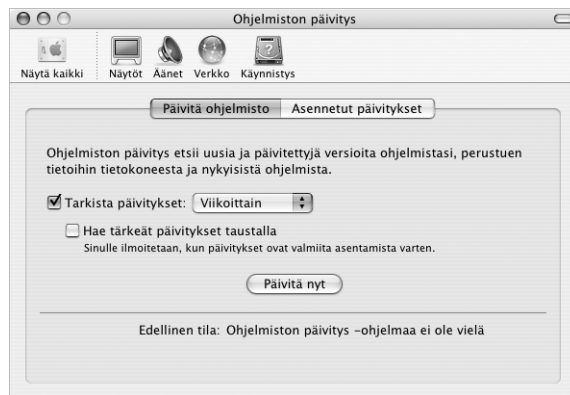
Ohjelmiston päivitys

Näytä kaikki | Näytöt | Äänet | Verkko | Käynnistys

Päivitä ohjelmisto | Asennetut päivitykset

Ohjelmiston päivitys etsii uusia ja päivitettyjä versioita ohjelmistasi, perustuen tietoihin tietokoneesta ja nykyisistä ohjelmista.

Tarkista päivitykset: Viikoittain

Hae tärkeät päivitykset taustalla
Sinulle ilmoitetaan, kun päivitykset ovat valmiita asentamista varten.

Päivitä nyt

Edellinen tila: Ohjelmiston päivitys –ohjelmaa ei ole vielä